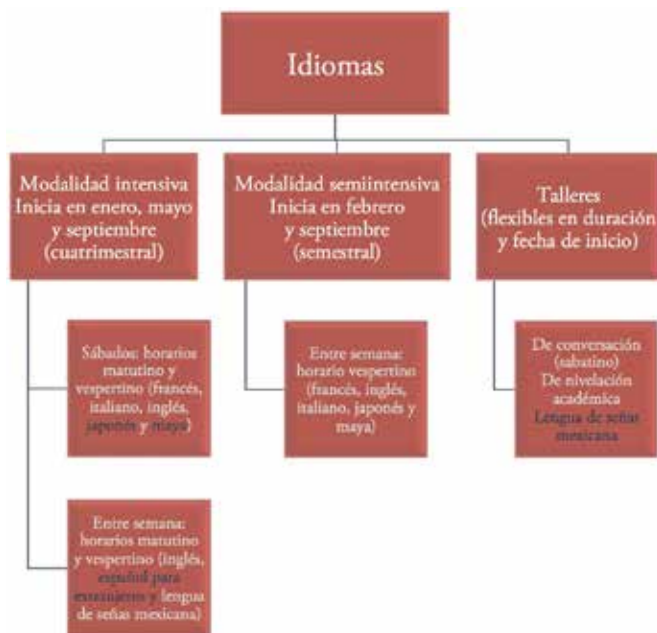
Idiomas

Modalidad intensiva Inicia en enero, mayo y septiembre (cuatrimestral)

Modalidad semiintensiva Inicia en febrero y septiembre (semestral)

Talleres (flexibles en duración y fecha de inicio)

Sábados: horarios matutino y vespertino (francés, italiano, inglés, japonés y maya)

Entre semana: horarios matutino y vespertino (inglés, español para extranjeros y lengua de señas mexicana)

Entre semana: horario vespertino (francés, inglés, italiano, japonés y maya)

De conversación (sabatino) De nivelación académica Lengua de señas mexicana